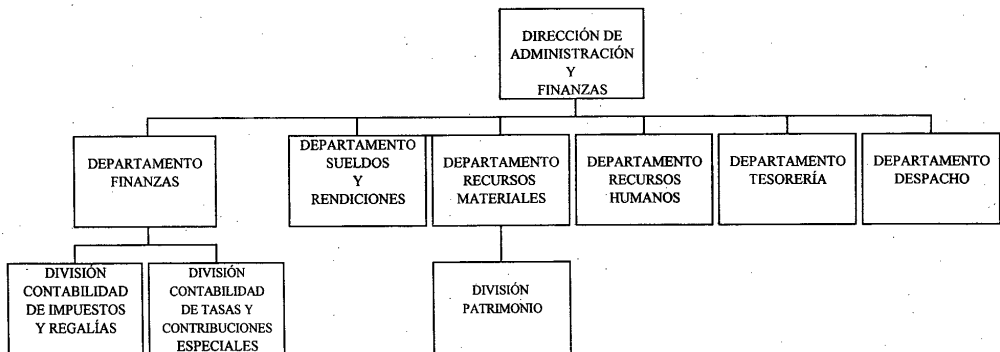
DIRECCIÓN DE ADMINISTRACIÓN Y FINANZAS

DEPARTAMENTO FINANZAS

DEPARTAMENTO SUELDOS Y RENDICIONES

DEPARTAMENTO RECURSOS MATERIALES

DEPARTAMENTO RECURSOS HUMANOS

DEPARTAMENTO TESORERÍA

DEPARTAMENTO DESPACHO

DIVISIÓN CONTABILIDAD DE IMPUESTOS Y REGALÍAS

DIVISIÓN CONTABILIDAD DE TASAS Y CONTRIBUCIONES ESPECIALES

DIVISIÓN PATRIMONIO